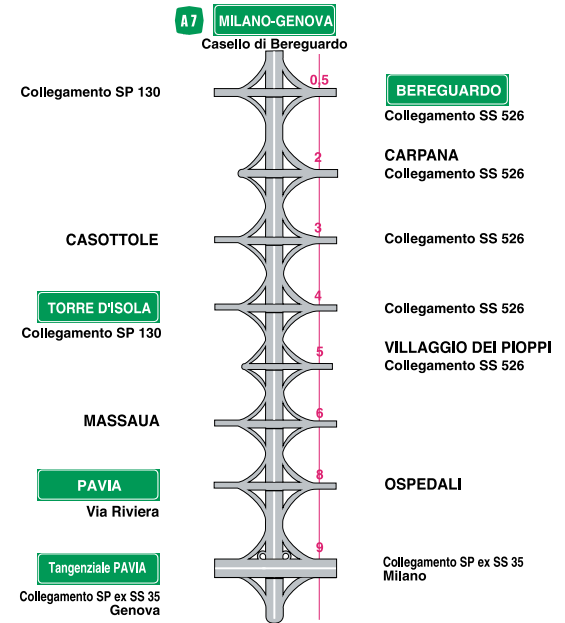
A7 MILANO-GENOVA
Casello di Bereguardo

Collegamento SP 130
0,5
BEREGUARDO
Collegamento SS 526

2
CARPANA
Collegamento SS 526

CASOTTOLE
3
Collegamento SS 526

TORRE D'ISOLA
Collegamento SP 130
4
Collegamento SS 526

5
VILLAGGIO DEI PIOPPI
Collegamento SS 526

MASSAUA
6

PAVIA
Via Riviera
8
OSPEDALI

9
Tangenziale PAVIA
Collegamento SP ex SS 35
Genova
Collegamento SP ex SS 35
Milano